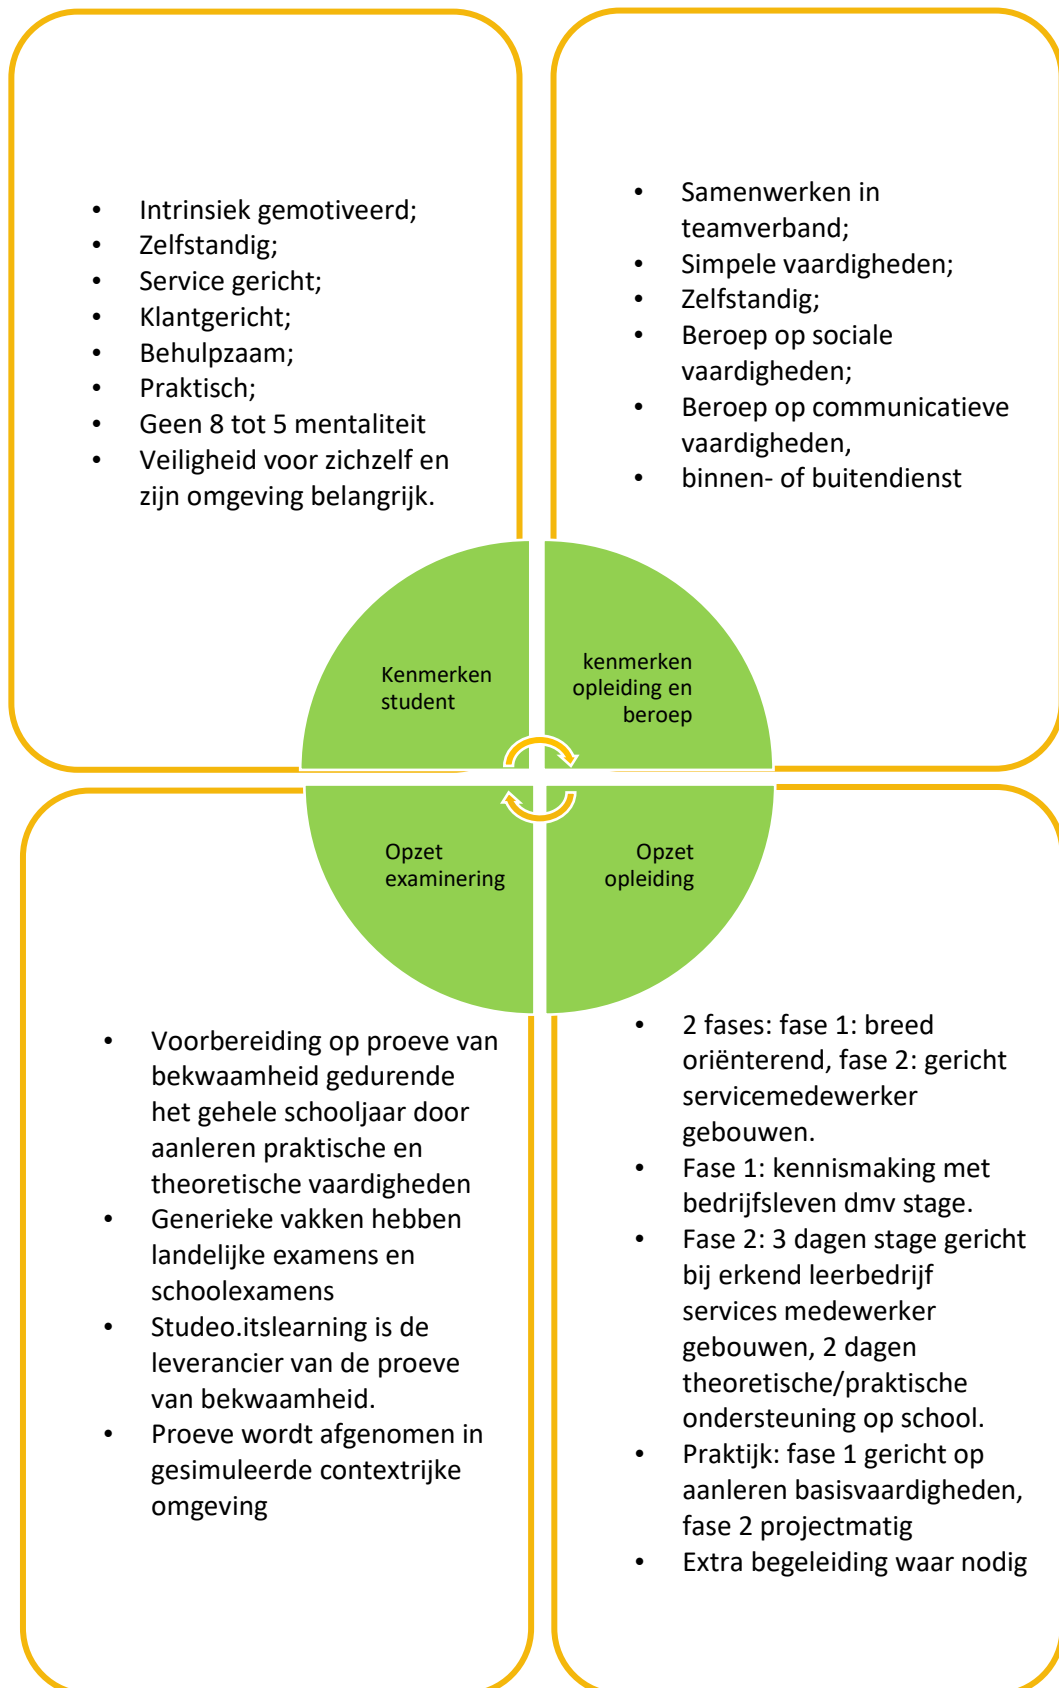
- Intrinsiek gemotiveerd;
- Zelfstandig;
- Service gericht;
- Klantgericht;
- Behulpzaam;
- Praktisch;
- Geen 8 tot 5 mentaliteit
- Veiligheid voor zichzelf en zijn omgeving belangrijk.

- Samenwerken in teamverband;
- Simpele vaardigheden;
- Zelfstandig;
- Beroep op sociale vaardigheden;
- Beroep op communicatieve vaardigheden,
- binnen- of buitendienst

Kenmerken student

kenmerken opleiding en beroep

Opzet examinering

Opzet opleiding

- Voorbereiding op proeve van bekwaamheid gedurende het gehele schooljaar door aanleren praktische en theoretische vaardigheden
- Generieke vakken hebben landelijke examens en schoolexamens
- Studeo.itslearning is de leverancier van de proeve van bekwaamheid.
- Proeve wordt afgenomen in gesimuleerde contextrijke omgeving

- 2 fases: fase 1: breed oriënterend, fase 2: gericht servicemedewerker gebouwen.
- Fase 1: kennismaking met bedrijfsleven dmv stage.
- Fase 2: 3 dagen stage gericht bij erkend leerbedrijf services medewerker gebouwen, 2 dagen theoretische/praktische ondersteuning op school.
- Praktijk: fase 1 gericht op aanleren basisvaardigheden, fase 2 projectmatig
- Extra begeleiding waar nodig